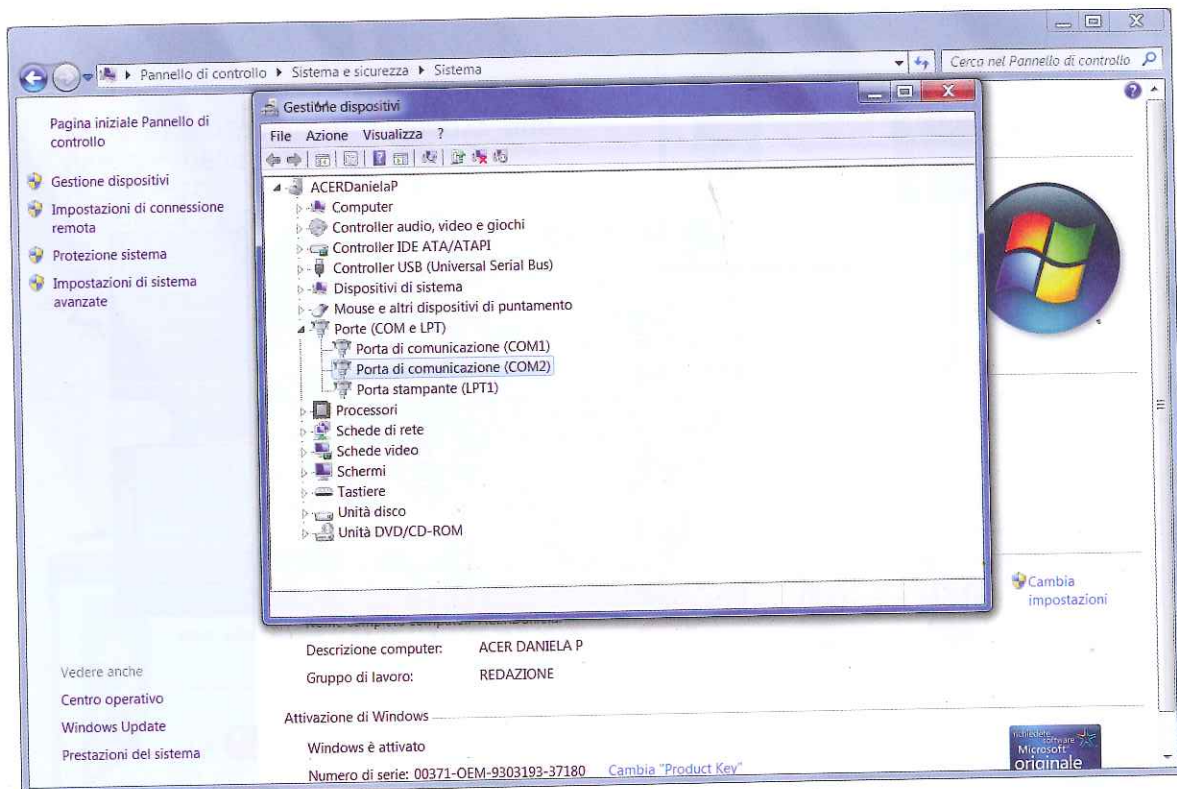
Pannello di controllo ▸ Sistema e sicurezza ▸ Sistema

Cerca nel Pannello di controllo

Pagina iniziale Pannello di controllo

Gestione dispositivi

Impostazioni di connessione remota

Protezione sistema

Impostazioni di sistema avanzate

Gestione dispositivi

File Azione Visualizza ?

ACERDanielaP
Computer
Controller audio, video e giochi
Controller IDE ATA/ATAPI
Controller USB (Universal Serial Bus)
Dispositivi di sistema
Mouse e altri dispositivi di puntamento
Porte (COM e LPT)
Porta di comunicazione (COM1)
Porta di comunicazione (COM2)
Porta stampante (LPT1)
Processori
Schede di rete
Schede video
Schermi
Tastiere
Unità disco
Unità DVD/CD-ROM

Cambia impostazioni

Descrizione computer: ACER DANIELA P
Gruppo di lavoro: REDAZIONE

Vedere anche
Centro operativo
Windows Update
Prestazioni del sistema

Attivazione di Windows

Windows è attivato

Numero di serie: 00371-OEM-9303193-37180 Cambia "Product Key"

richiedete software Microsoft originale